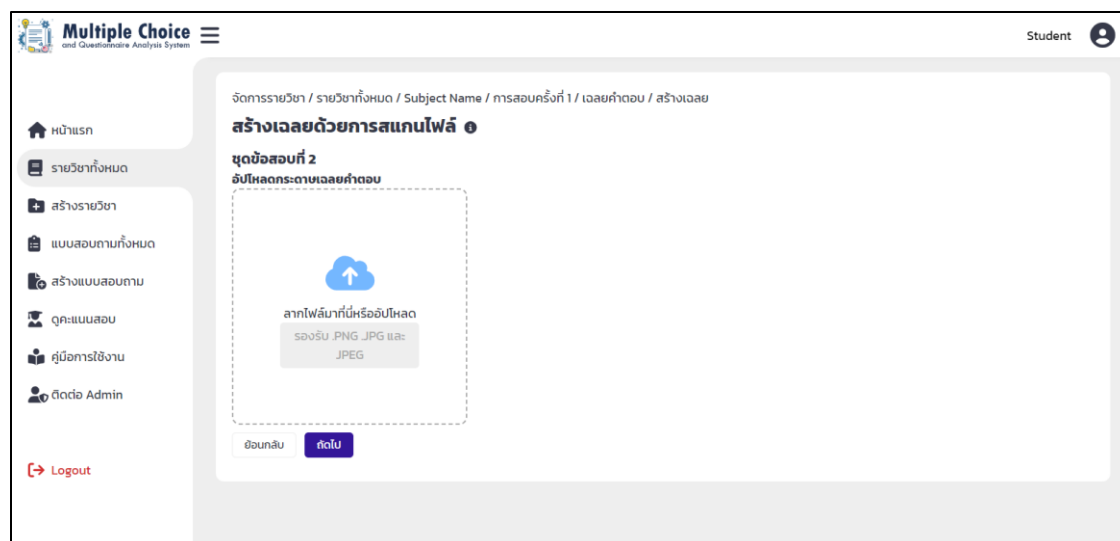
Multiple Choice
and Questionnaire Analysis System

Student

หน้าแรก
รายวิชาทั้งหมด
สร้างรายวิชา
แบบสอบถามทั้งหมด
สร้างแบบสอบถาม
ดูคะแนนสอบ
คู่มือการใช้งาน
ติดต่อ Admin

Logout

จัดการรายวิชา / รายวิชาทั้งหมด / Subject Name / การสอบครั้งที่ 1 / เฉลยคำตอบ / สร้างเฉลย

สร้างเฉลยด้วยการสแกนไฟล์

ชุดข้อสอบที่ 2
อัปโหลดกระดาษเฉลยคำตอบ

ลากไฟล์มาที่นี่หรืออัปโหลด
รองรับ .PNG .JPG และ .JPEG

ย้อนกลับ
ถัดไป